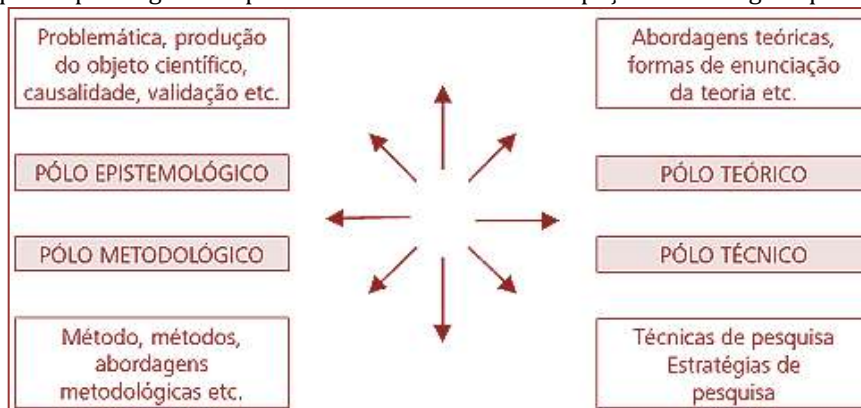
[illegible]

Problemática, produção do objeto científico, causalidade, validação etc.

Abordagens teóricas, formas de enunciação da teoria etc.

PÓLO EPISTEMOLÓGICO

PÓLO TEÓRICO

PÓLO METODOLÓGICO

PÓLO TÉCNICO

Método, métodos, abordagens metodológicas etc.

Técnicas de pesquisa
Estratégias de pesquisa